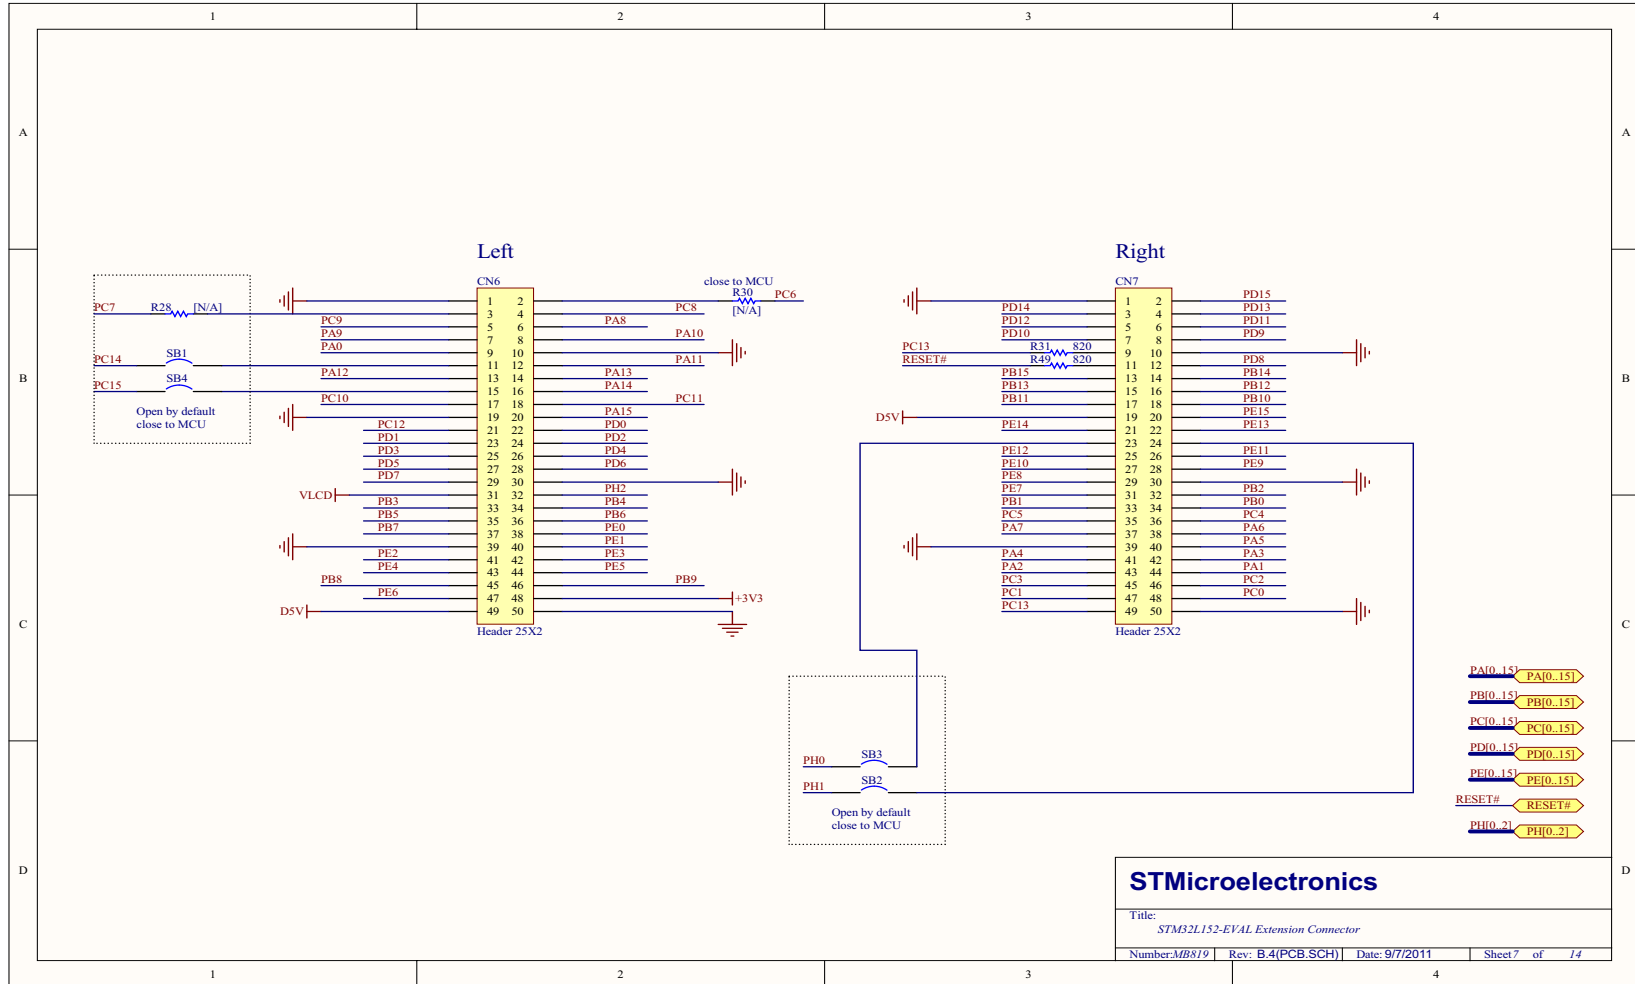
1 2 3 4

A

B

C

D

Left

CN6

close to MCU
R30
PC6
[N/A]

PC7 R28 [N/A]

| | | | |
|---|---|---|---|
| | 1 | 2 | |
| | 3 | 4 | PC8 |
| PC9 | 5 | 6 | PA8 |
| PA9 | 7 | 8 | PA10 |
| PA0 | 9 | 10 | |
| | 11 | 12 | PA11 |
| PA12 | 13 | 14 | PA13 |
| | 15 | 16 | PA14 |
| PC10 | 17 | 18 | PC11 |
| | 19 | 20 | PA15 |
| PC12 | 21 | 22 | PD0 |
| PD1 | 23 | 24 | PD2 |
| PD3 | 25 | 26 | PD4 |
| PD5 | 27 | 28 | PD6 |
| PD7 | 29 | 30 | |
| VLCD | 31 | 32 | PH2 |
| PB3 | 33 | 34 | PB4 |
| PB5 | 35 | 36 | PB6 |
| PB7 | 37 | 38 | PE0 |
| | 39 | 40 | PE1 |
| PE2 | 41 | 42 | PE3 |
| PE4 | 43 | 44 | PE5 |
| PB8 | 45 | 46 | PB9 |
| PE6 | 47 | 48 | +3V3 |
| D5V | 49 | 50 | |

Header 25X2

PC14 SB1
PC15 SB4
Open by default
close to MCU

Right

CN7

| | | | |
|---|---|---|---|
| | 1 | 2 | PD15 |
| PD14 | 3 | 4 | PD13 |
| PD12 | 5 | 6 | PD11 |
| PD10 | 7 | 8 | PD9 |
| PC13 R31 820 | 9 | 10 | |
| RESET# R49 820 | 11 | 12 | PD8 |
| PB15 | 13 | 14 | PB14 |
| PB13 | 15 | 16 | PB12 |
| PB11 | 17 | 18 | PB10 |
| D5V | 19 | 20 | PE15 |
| PE14 | 21 | 22 | PE13 |
| | 23 | 24 | |
| PE12 | 25 | 26 | PE11 |
| PE10 | 27 | 28 | PE9 |
| PE8 | 29 | 30 | |
| PE7 | 31 | 32 | PB2 |
| PB1 | 33 | 34 | PB0 |
| PC5 | 35 | 36 | PC4 |
| PA7 | 37 | 38 | PA6 |
| | 39 | 40 | PA5 |
| PA4 | 41 | 42 | PA3 |
| PA2 | 43 | 44 | PA1 |
| PC3 | 45 | 46 | PC2 |
| PC1 | 47 | 48 | PC0 |
| PC13 | 49 | 50 | |

Header 25X2

PH0 SB3
PH1 SB2
Open by default
close to MCU

PA[0..15] PA[0..15]
PB[0..15] PB[0..15]
PC[0..15] PC[0..15]
PD[0..15] PD[0..15]
PE[0..15] PE[0..15]
RESET# RESET#
PH[0..2] PH[0..2]

STMicroelectronics
Title:
STM32L152-EVAL Extension Connector
Number: MB819 | Rev: B.4(PCB.SCH) | Date: 9/7/2011 | Sheet 7 of 14